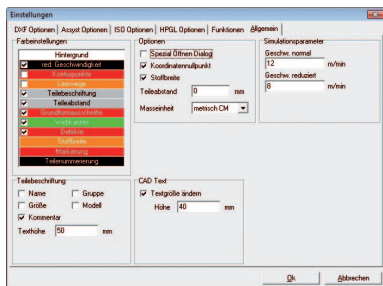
Einstellungen

DXF Optionen | Assyst Optionen | ISO Optionen | HPGL Optionen | Funktionen | Allgemein

Farbeinstellungen
Hintergrund
☑ red. Geschwindigkeit
☐ Konturpunkte
☐ Leerwege
☑ Teilebeschriftung
☑ Teileabstand
☑ Grundformausschnitte
☑ Webkante
☑ Defekte
☐ Stoffbreite
☐ Markierung
Teilenummerierung

Optionen
☐ Spezial Öffnen Dialog
☑ Koordinatennullpunkt
☑ Stoffbreite
Teileabstand 0 mm
Masseinheit metrisch CM

Simulationsparameter
Geschw. normal
12 m/min
Geschw. reduziert
8 m/min

Teilebeschriftung
☐ Name ☐ Gruppe
☐ Größe ☐ Modell
☑ Kommentar
Texthöhe 50 mm

CAD Text
☑ Textgröße ändern
Höhe 40 mm

Ok | Abbrechen